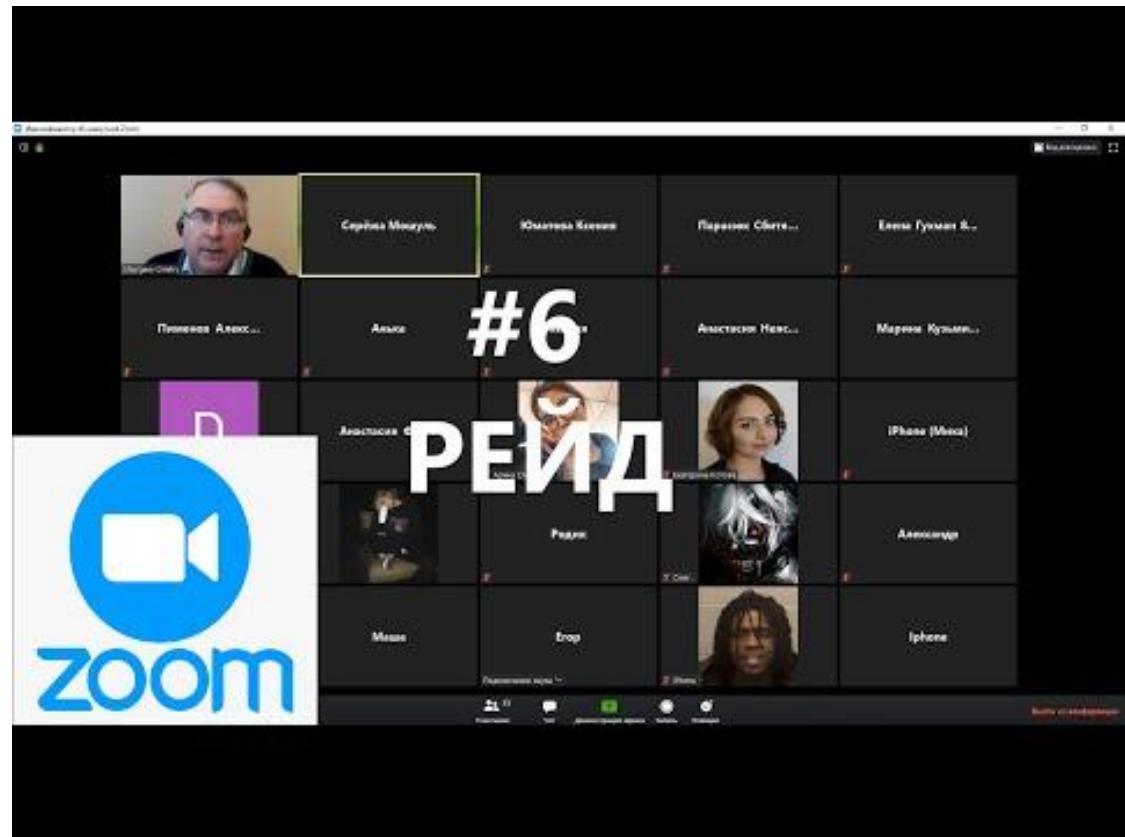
Видеоконференция Zoom

Серёжа Мощуль

Юматова Ксения

Паразюк Свято...

Елена Гукман &...

Пименов Алекс...

Анька

#6

Анастасия Нес...

Марина Кузьми...

D

Анастасия

РЕЙД

iPhone (Мика)

Родик

Александр

Маша

Егор

Iphone

zoom

Выйти из конференции